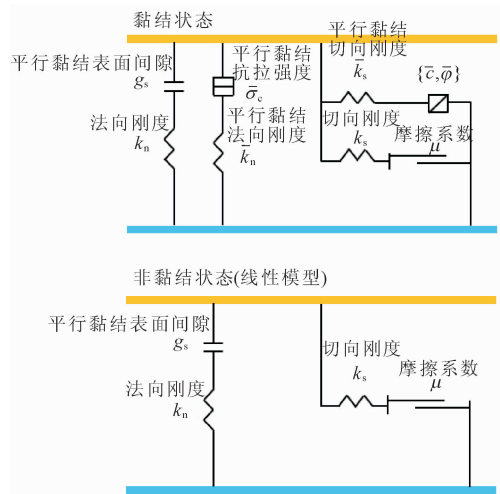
黏结状态

平行黏结表面间隙
$g_s$

法向刚度
$k_n$

平行黏结
抗拉强度
$\bar{\sigma}_c$

平行黏结
法向刚度
$\bar{k}_n$

平行黏结
切向刚度
$\bar{k}_s$

$\{\bar{c},\bar{\varphi}\}$

切向刚度
$k_s$

摩擦系数
$\mu$

非黏结状态(线性模型)

平行黏结表面间隙
$g_s$

法向刚度
$k_n$

切向刚度
$k_s$

摩擦系数
$\mu$